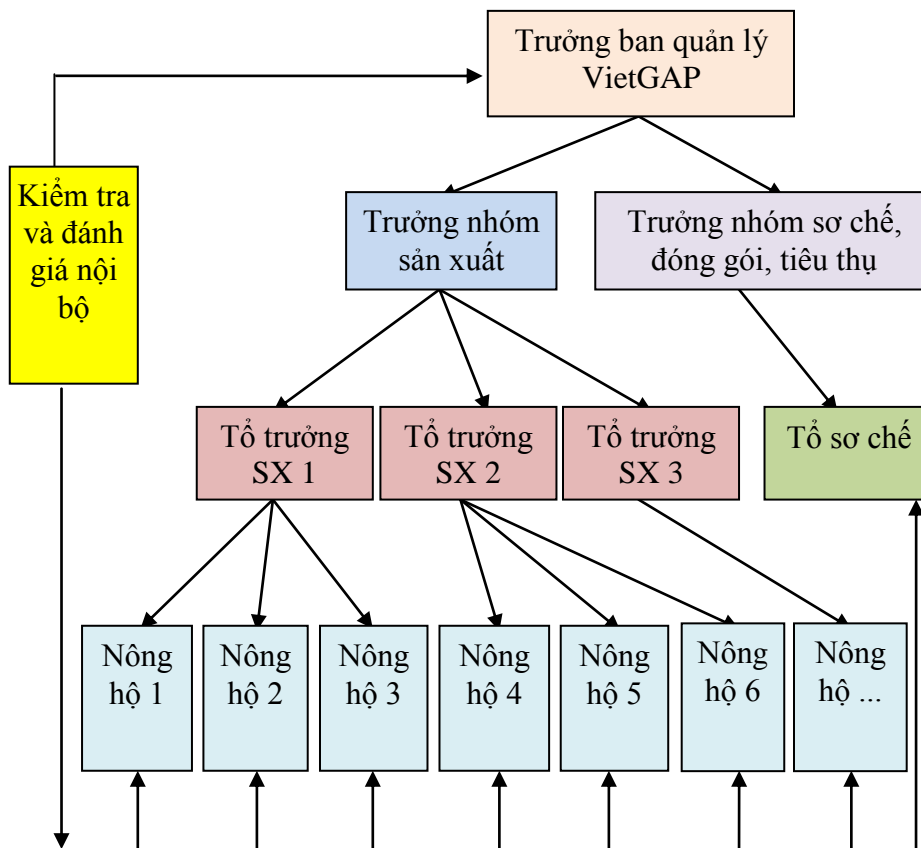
Trưởng ban quản lý VietGAP

Kiểm tra và đánh giá nội bộ

Trưởng nhóm sản xuất

Trưởng nhóm sơ chế, đóng gói, tiêu thụ

Tổ trưởng SX 1

Tổ trưởng SX 2

Tổ trưởng SX 3

Tổ sơ chế

Nông hộ 1

Nông hộ 2

Nông hộ 3

Nông hộ 4

Nông hộ 5

Nông hộ 6

Nông hộ ...